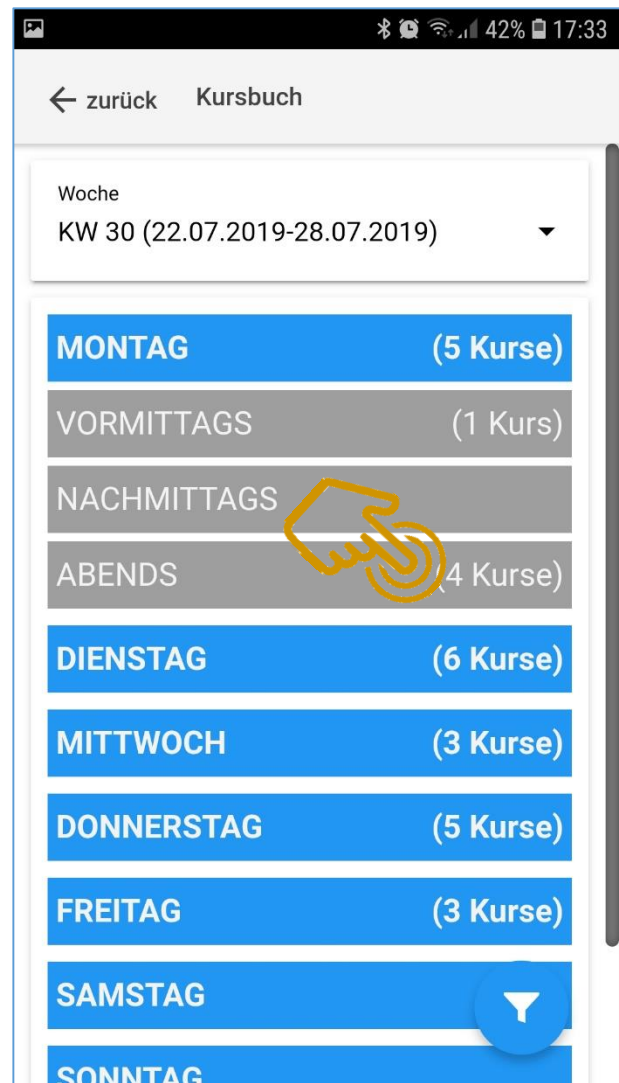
42% 17:33

← zurück Kursbuch

Woche
KW 30 (22.07.2019-28.07.2019)

MONTAG (5 Kurse)
VORMITTAGS (1 Kurs)
NACHMITTAGS
ABENDS (4 Kurse)
DIENSTAG (6 Kurse)
MITTWOCH (3 Kurse)
DONNERSTAG (5 Kurse)
FREITAG (3 Kurse)
SAMSTAG
SONNTAG